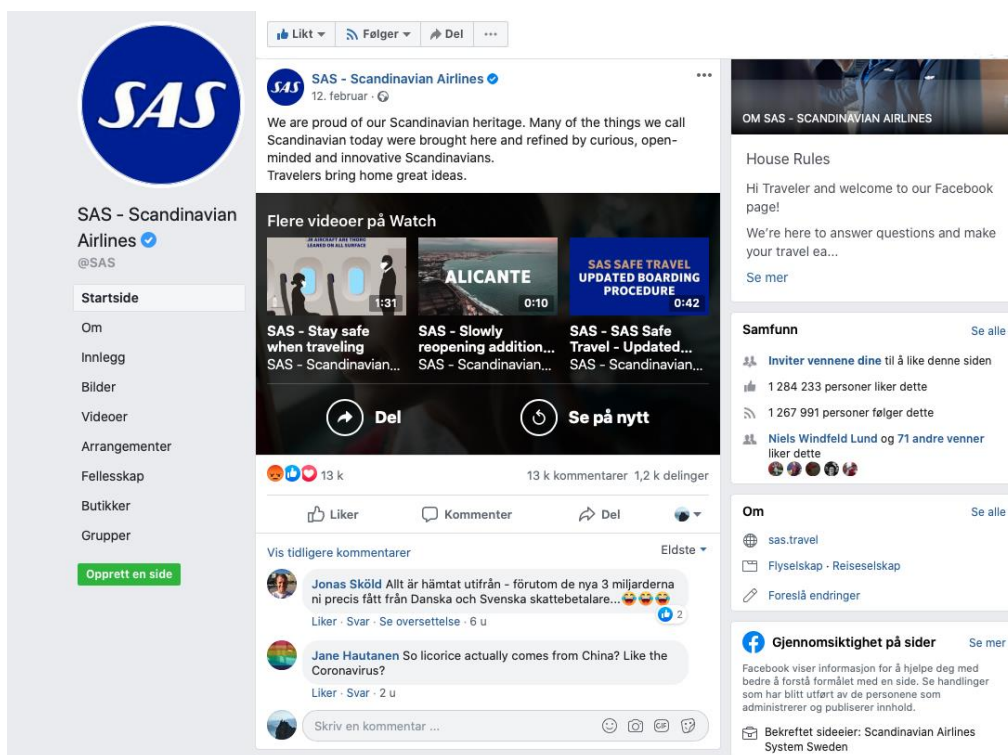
SAS

SAS - Scandinavian Airlines
@SAS

Startside
Om
Innlegg
Bilder
Videoer
Arrangementer
Fellesskap
Butikker
Grupper

Opprett en side

Likt ▾ Følger ▾ Del ···

SAS - Scandinavian Airlines
12. februar ·

We are proud of our Scandinavian heritage. Many of the things we call Scandinavian today were brought here and refined by curious, open-minded and innovative Scandinavians.
Travelers bring home great ideas.

Flere videoer på Watch

AIRCRAFT ARE THOROUGHLY CLEANED ON ALL SURFACES
1:31
SAS - Stay safe when traveling
SAS - Scandinavian...

ALICANTE
0:10
SAS - Slowly reopening addition...
SAS - Scandinavian...

SAS SAFE TRAVEL UPDATED BOARDING PROCEDURE
0:42
SAS - SAS Safe Travel - Updated...
SAS - Scandinavian...

Del
Se på nytt

13 k
13 k kommentarer 1,2 k delinger

Liker
Kommenter
Del

Vis tidligere kommentarer
Eldste ▾

Jonas Sköld Allt är hämtat utifrån - förutom de nya 3 miljarderna ni precis fått från Danska och Svenska skattebetalare...😂😂😂
Liker · Svar · Se oversettelse · 6 u
2

Jane Hautanen So licorice actually comes from China? Like the Coronavirus?
Liker · Svar · 2 u

Skriv en kommentar ...

OM SAS - SCANDINAVIAN AIRLINES

House Rules
Hi Traveler and welcome to our Facebook page!
We're here to answer questions and make your travel ea...
Se mer

Samfunn
Se alle
Inviter vennene dine til å like denne siden
1 284 233 personer liker dette
1 267 991 personer følger dette
Niels Windfeld Lund og 71 andre venner liker dette

Om
Se alle
sas.travel
Flyselskap · Reiseselskap
Foreslå endringer

Gjennomsiktighet på sider
Se mer
Facebook viser informasjon for å hjelpe deg med bedre å forstå formålet med en side. Se handlinger som har blitt utført av de personene som administrerer og publiserer innhold.
Bekreftet sideeier: Scandinavian Airlines System Sweden